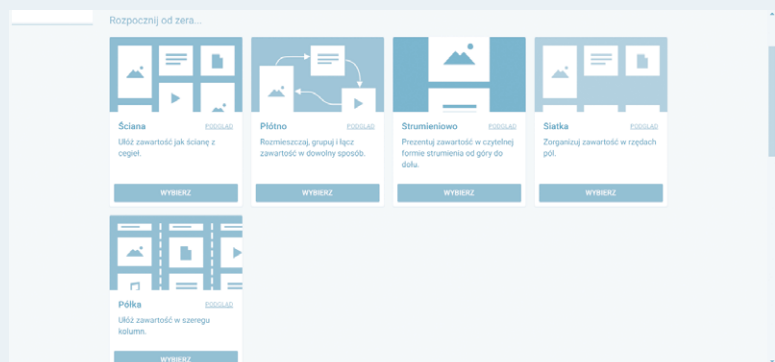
Rozpocznij od zera...

Ściana
PODGLĄD
Ułóż zawartość jak ścianę z cegieł.
WYBIERZ

Płótno
PODGLĄD
Rozmieszczaj, grupuj i łącz zawartość w dowolny sposób.
WYBIERZ

Strumieniowo
PODGLĄD
Prezentuj zawartość w czytelnej formie strumienia od góry do dołu.
WYBIERZ

Siatka
PODGLĄD
Zorganizuj zawartość w rzędach pól.
WYBIERZ

Półka
PODGLĄD
Ułóż zawartość w szeregu kolumn.
WYBIERZ